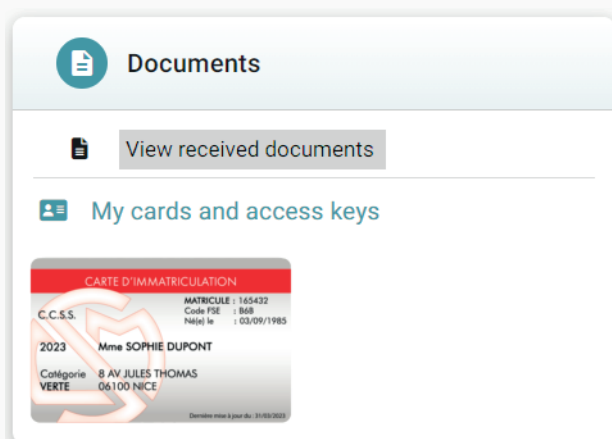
Documents

View received documents

My cards and access keys

CARTE D'IMMATRICULATION

C.C.S.S.

MATRICULE : 165432
Code FSE : B6B
Né(e) le : 03/09/1985

2023 Mme SOPHIE DUPONT

Catégorie VERTE
8 AV JULES THOMAS
06100 NICE

Dernière mise à jour du : 31/03/2023